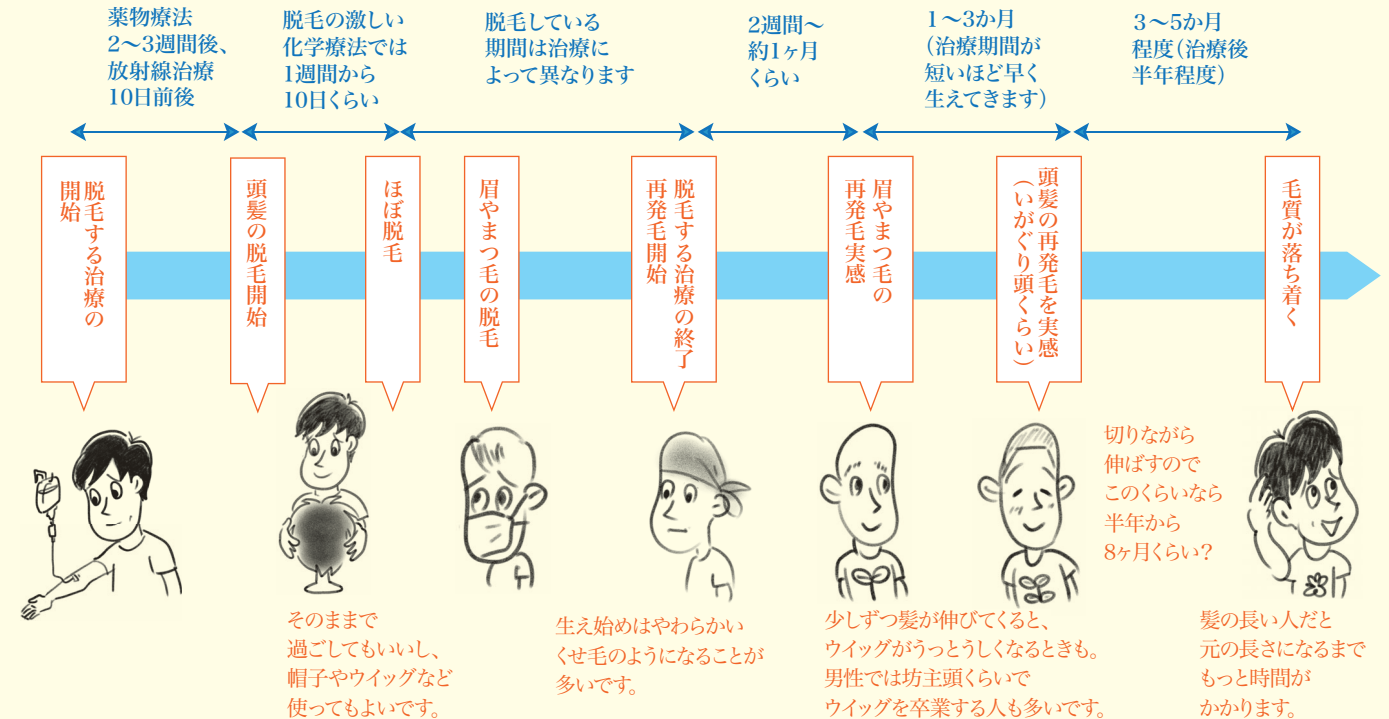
薬物療法
2〜3週間後、
放射線治療
10日前後

脱毛の激しい
化学療法では
1週間から
10日くらい

脱毛している
期間は治療に
よって異なります

2週間〜
約1ヶ月
くらい

1〜3か月
（治療期間が
短いほど早く
生えてきます）

3〜5か月
程度（治療後
半年程度）

脱毛する治療の開始

頭髪の脱毛開始

ほぼ脱毛

眉やまつ毛の脱毛

脱毛する治療の終了
再発毛開始

眉やまつ毛の
再発毛実感

頭髪の再発毛を実感
（いがぐり頭くらい）

毛質が落ち着く

そのままで
過ごしてもいいし、
帽子やウイッグなど
使ってもよいです。

生え始めはやわらかい
くせ毛のようになることが
多いです。

少しずつ髪が伸びてくると、
ウイッグがうっとうしくなるときも。
男性では坊主頭くらいで
ウイッグを卒業する人も多いです。

切りながら
伸ばすので
このくらいなら
半年から
8ヶ月くらい？

髪の長い人だと
元の長さになるまで
もっと時間が
かかります。